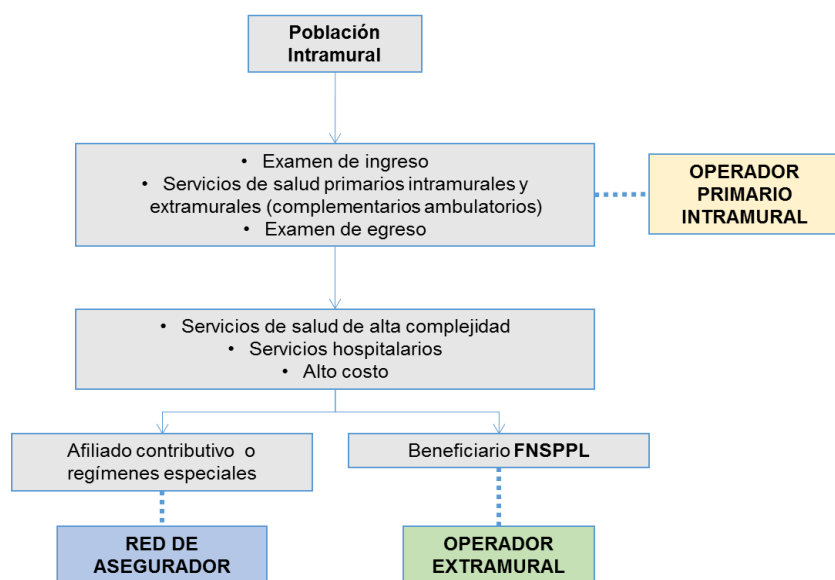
Población Intramural

• Examen de ingreso
• Servicios de salud primarios intramurales y extramurales (complementarios ambulatorios)
• Examen de egreso

OPERADOR PRIMARIO INTRAMURAL

• Servicios de salud de alta complejidad
• Servicios hospitalarios
• Alto costo

Afiliado contributivo o regímenes especiales

Beneficiario FNSPPL

RED DE ASEGURADOR

OPERADOR EXTRAMURAL